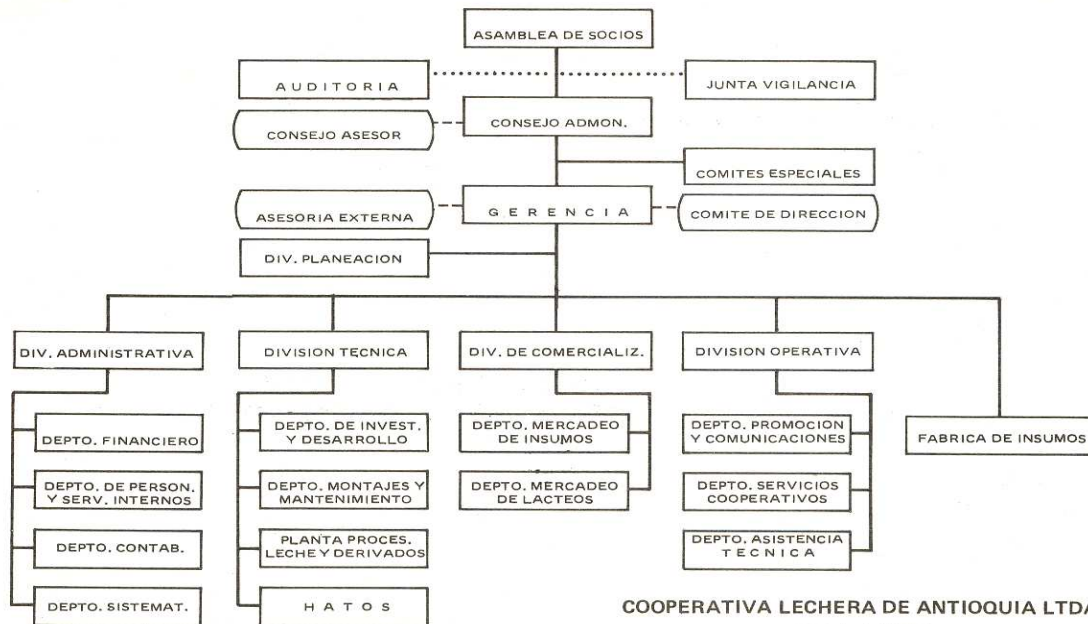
ASAMBLEA DE SOCIOS

AUDITORIA

JUNTA VIGILANCIA

CONSEJO ASESOR

CONSEJO ADMON.

COMITES ESPECIALES

ASESORIA EXTERNA

GERENCIA

COMITE DE DIRECCION

DIV. PLANEACION

DIV. ADMINISTRATIVA

DIVISION TECNICA

DIV. DE COMERCIALIZ.

DIVISION OPERATIVA

DEPTO. FINANCIERO

DEPTO. DE PERSON. Y SERV. INTERNOS

DEPTO. CONTAB.

DEPTO. SISTEMAT.

DEPTO. DE INVEST. Y DESARROLLO

DEPTO. MONTAJES Y MANTENIMIENTO

PLANTA PROCES. LECHE Y DERIVADOS

HATOS

DEPTO. MERCADEO DE INSUMOS

DEPTO. MERCADEO DE LACTEOS

DEPTO. PROMOCION Y COMUNICACIONES

DEPTO. SERVICIOS COOPERATIVOS

DEPTO. ASISTENCIA TECNICA

FABRICA DE INSUMOS

COOPERATIVA LECHERA DE ANTIOQUIA LTDA